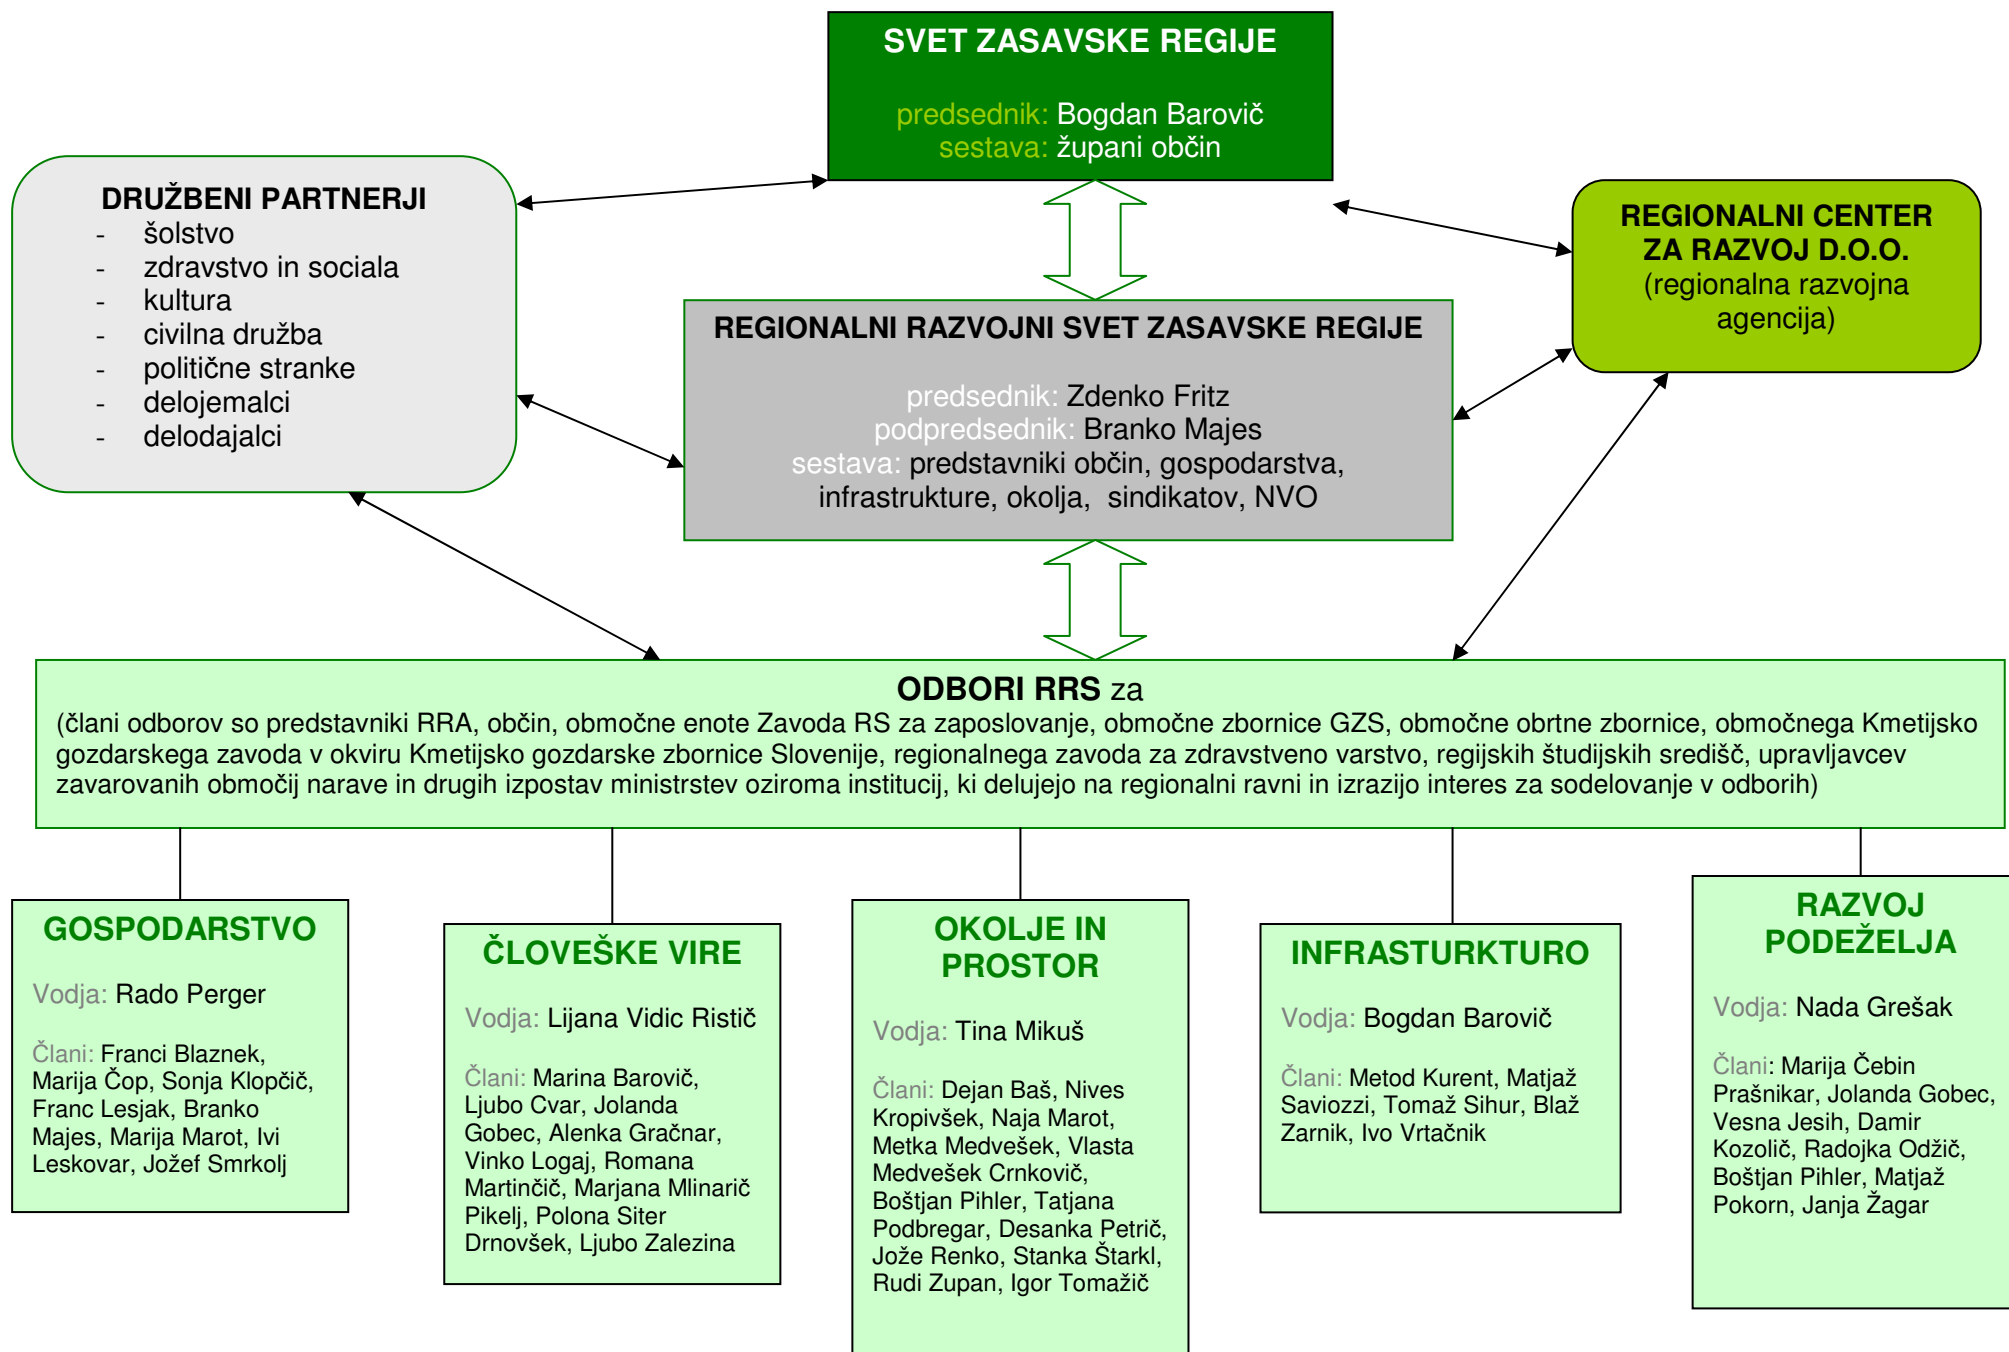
SVET ZASAVSKE REGIJE

predsednik: Bogdan Barovič
sestava: župani občin

DRUŽBENI PARTNERJI
- šolstvo
- zdravstvo in sociala
- kultura
- civilna družba
- politične stranke
- delojemalci
- delodajalci

REGIONALNI CENTER ZA RAZVOJ D.O.O.
(regionalna razvojna agencija)

REGIONALNI RAZVOJNI SVET ZASAVSKE REGIJE

predsednik: Zdenko Fritz
podpredsednik: Branko Majes
sestava: predstavniki občin, gospodarstva, infrastrukture, okolja, sindikatov, NVO

ODBORI RRS za
(člani odborov so predstavniki RRA, občin, območne enote Zavoda RS za zaposlovanje, območne zbornice GZS, območne obrtne zbornice, območnega Kmetijsko gozdarskega zavoda v okviru Kmetijsko gozdarske zbornice Slovenije, regionalnega zavoda za zdravstveno varstvo, regijskih študijskih središč, upravljavcev zavarovanih območij narave in drugih izpostav ministrstev oziroma institucij, ki delujejo na regionalni ravni in izrazijo interes za sodelovanje v odborih)

GOSPODARSTVO

Vodja: Rado Perger

Člani: Franci Blaznek, Marija Čop, Sonja Klopčič, Franc Lesjak, Branko Majes, Marija Marot, Ivi Leskovar, Jožef Smrkolj

ČLOVEŠKE VIRE

Vodja: Lijana Vidic Ristič

Člani: Marina Barovič, Ljubo Cvar, Jolanda Gobec, Alenka Gračnar, Vinko Logaj, Romana Martinčič, Marjana Mlinarič Pikelj, Polona Siter Drnovšek, Ljubo Zalezina

OKOLJE IN PROSTOR

Vodja: Tina Mikuš

Člani: Dejan Baš, Nives Kropivšek, Naja Marot, Metka Medvešek, Vlasta Medvešek Crnkovič, Boštjan Pihler, Tatjana Podbregar, Desanka Petrič, Jože Renko, Stanka Štarkl, Rudi Zupan, Igor Tomažič

INFRASTURKTURO

Vodja: Bogdan Barovič

Člani: Metod Kurent, Matjaž Saviozzi, Tomaž Sihur, Blaž Zarnik, Ivo Vrtačnik

RAZVOJ PODEŽELJA

Vodja: Nada Grešak

Člani: Marija Čebin Prašnikar, Jolanda Gobec, Vesna Jesih, Damir Kozolič, Radojka Odžič, Boštjan Pihler, Matjaž Pokorn, Janja Žagar